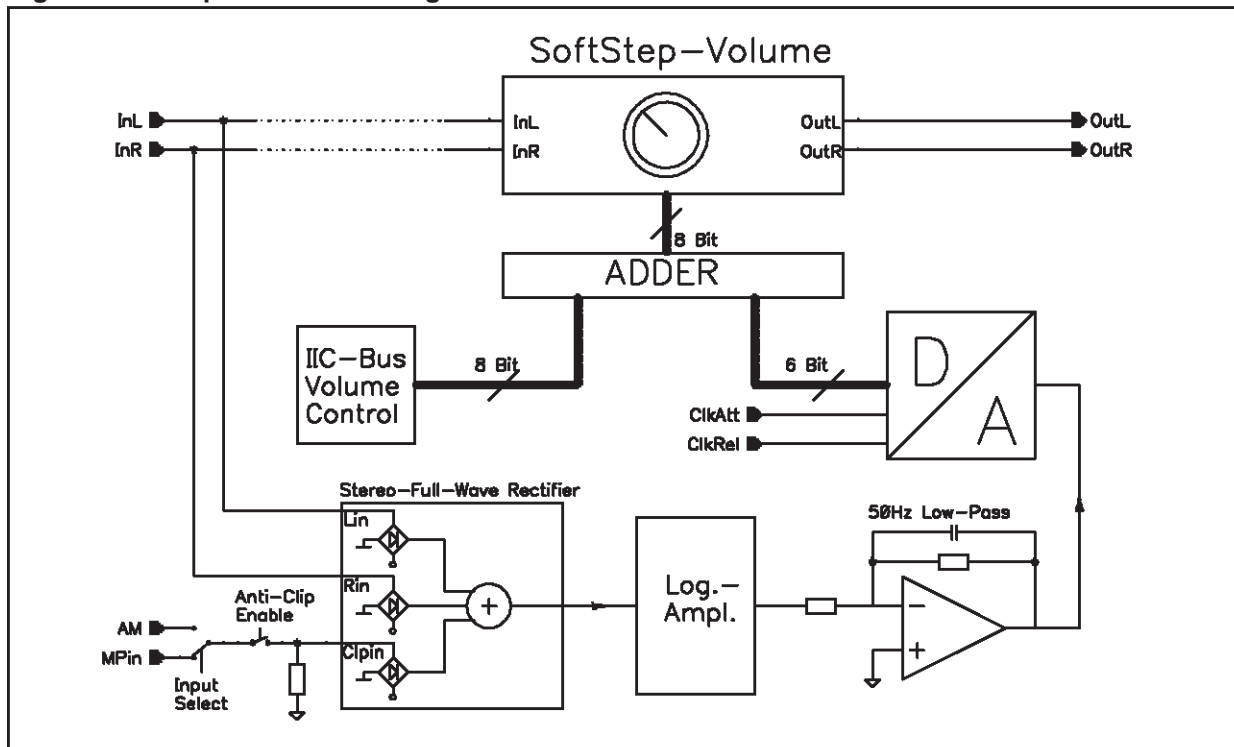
SoftStep–Volume

InL
InR
InL
InR
OutL
OutR
OutL
OutR

8 Bit
ADDER

IIC–Bus Volume Control
8 Bit
6 Bit
D
A
ClkAtt
ClkRel

Stereo–Full–Wave Rectifier
Lin
Rin
Clpin
+
Log.– Ampl.
50Hz Low–Pass
–
+

AM
MPin
Anti–Clip Enable
Input Select